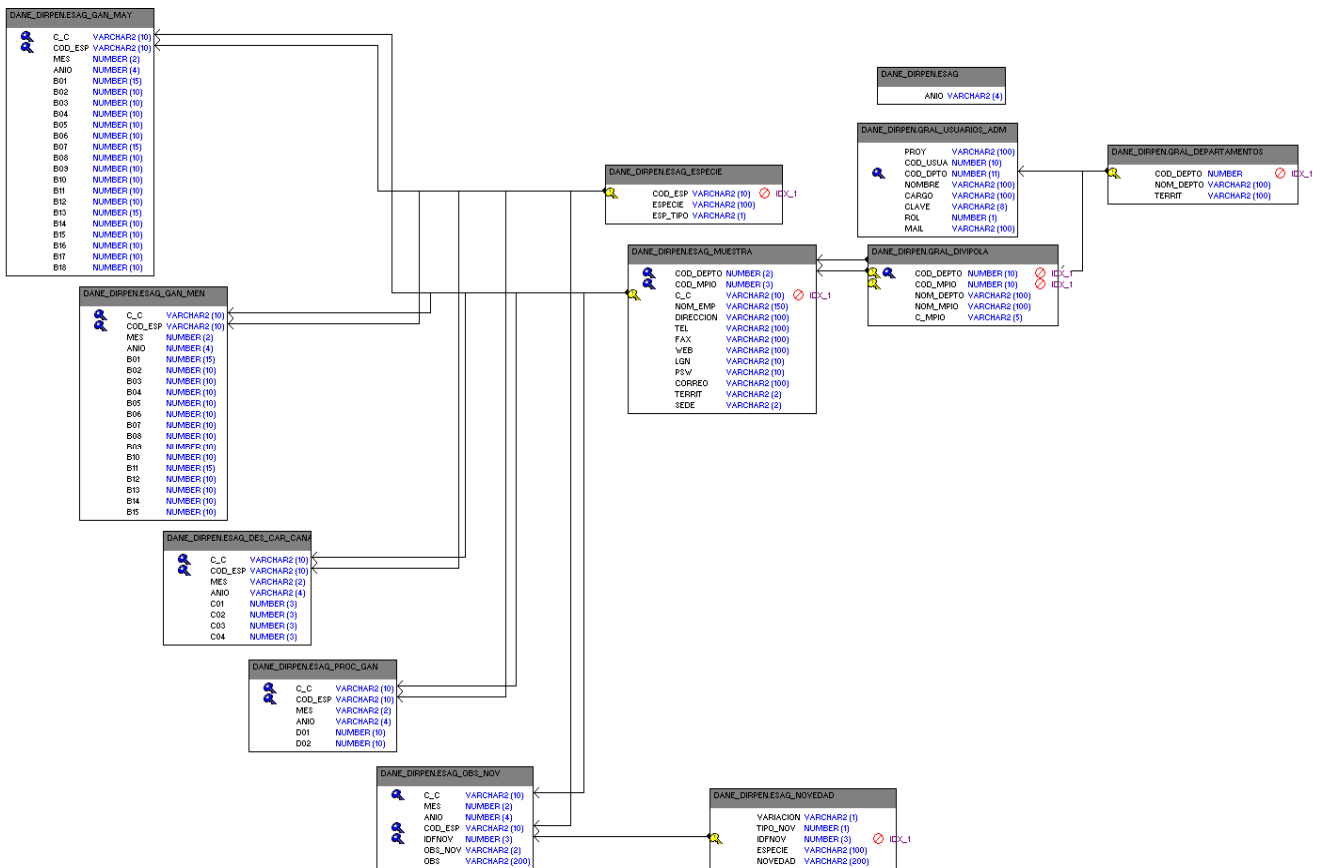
DANE_DIRPEN.ESAG_GAN_MAY

| C_C | VARCHAR2 (10) |
|---|---|
| COD_ESP | VARCHAR2 (10) |
| MES | NUMBER (2) |
| ANIO | NUMBER (4) |
| B01 | NUMBER (15) |
| B02 | NUMBER (10) |
| B03 | NUMBER (10) |
| B04 | NUMBER (10) |
| B05 | NUMBER (10) |
| B06 | NUMBER (10) |
| B07 | NUMBER (15) |
| B08 | NUMBER (10) |
| B09 | NUMBER (10) |
| B10 | NUMBER (10) |
| B11 | NUMBER (10) |
| B12 | NUMBER (10) |
| B13 | NUMBER (15) |
| B14 | NUMBER (10) |
| B15 | NUMBER (10) |
| B16 | NUMBER (10) |
| B17 | NUMBER (10) |
| B18 | NUMBER (10) |

DANE_DIRPEN.ESAG

ANIO VARCHAR2 (4)

DANE_DIRPEN.GRAL_USUARIOS_ADM

| PROY | VARCHAR2 (100) |
|---|---|
| COD_USUA | NUMBER (10) |
| COD_DPTO | NUMBER (11) |
| NOMBRE | VARCHAR2 (100) |
| CARGO | VARCHAR2 (100) |
| CLAVE | VARCHAR2 (8) |
| ROL | NUMBER (1) |
| MAIL | VARCHAR2 (100) |

DANE_DIRPEN.GRAL_DEPARTAMENTOS

| COD_DEPTO | NUMBER | IDX_1 |
|---|---|---|
| NOM_DEPTO | VARCHAR2 (100) | |
| TERRIT | VARCHAR2 (100) | |

DANE_DIRPEN.ESAG_ESPECIE

| COD_ESP | VARCHAR2 (10) | IDX_1 |
|---|---|---|
| ESPECIE | VARCHAR2 (100) | |
| ESP_TIPO | VARCHAR2 (1) | |

DANE_DIRPEN.ESAG_MUESTRA

| COD_DEPTO | NUMBER (2) | |
|---|---|---|
| COD_MPIO | NUMBER (3) | |
| C_C | VARCHAR2 (10) | IDX_1 |
| NOM_EMP | VARCHAR2 (150) | |
| DIRECCION | VARCHAR2 (100) | |
| TEL | VARCHAR2 (100) | |
| FAX | VARCHAR2 (100) | |
| WEB | VARCHAR2 (100) | |
| LGN | VARCHAR2 (10) | |
| PSW | VARCHAR2 (10) | |
| CORREO | VARCHAR2 (100) | |
| TERRIT | VARCHAR2 (2) | |
| SEDE | VARCHAR2 (2) | |

DANE_DIRPEN.GRAL_DIVIPOLA

| COD_DEPTO | NUMBER (10) | IDX_1 |
|---|---|---|
| COD_MPIO | NUMBER (10) | IDX_1 |
| NOM_DEPTO | VARCHAR2 (100) | |
| NOM_MPIO | VARCHAR2 (100) | |
| C_MPIO | VARCHAR2 (5) | |

DANE_DIRPEN.ESAG_GAN_MEN

| C_C | VARCHAR2 (10) |
|---|---|
| COD_ESP | VARCHAR2 (10) |
| MES | NUMBER (2) |
| ANIO | NUMBER (4) |
| B01 | NUMBER (15) |
| B02 | NUMBER (10) |
| B03 | NUMBER (10) |
| B04 | NUMBER (10) |
| B05 | NUMBER (10) |
| B06 | NUMBER (10) |
| B07 | NUMBER (10) |
| B08 | NUMBER (10) |
| B09 | NUMBER (10) |
| B10 | NUMBER (10) |
| B11 | NUMBER (15) |
| B12 | NUMBER (10) |
| B13 | NUMBER (10) |
| B14 | NUMBER (10) |
| B15 | NUMBER (10) |

DANE_DIRPEN.ESAG_DES_CAR_CANA

| C_C | VARCHAR2 (10) |
|---|---|
| COD_ESP | VARCHAR2 (10) |
| MES | VARCHAR2 (2) |
| ANIO | VARCHAR2 (4) |
| C01 | NUMBER (3) |
| C02 | NUMBER (3) |
| C03 | NUMBER (3) |
| C04 | NUMBER (3) |

DANE_DIRPEN.ESAG_PROC_GAN

| C_C | VARCHAR2 (10) |
|---|---|
| COD_ESP | VARCHAR2 (10) |
| MES | VARCHAR2 (2) |
| ANIO | VARCHAR2 (4) |
| D01 | NUMBER (10) |
| D02 | NUMBER (10) |

DANE_DIRPEN.ESAG_OBS_NOV

| C_C | VARCHAR2 (10) |
|---|---|
| MES | NUMBER (2) |
| ANIO | NUMBER (4) |
| COD_ESP | VARCHAR2 (10) |
| IDFNOV | NUMBER (3) |
| OBS_NOV | VARCHAR2 (2) |
| OBS | VARCHAR2 (200) |

DANE_DIRPEN.ESAG_NOVEDAD

| VARIACION | VARCHAR2 (1) | |
|---|---|---|
| TIPO_NOV | NUMBER (1) | |
| IDFNOV | NUMBER (3) | IDX_1 |
| ESPECIE | VARCHAR2 (100) | |
| NOVEDAD | VARCHAR2 (200) | |